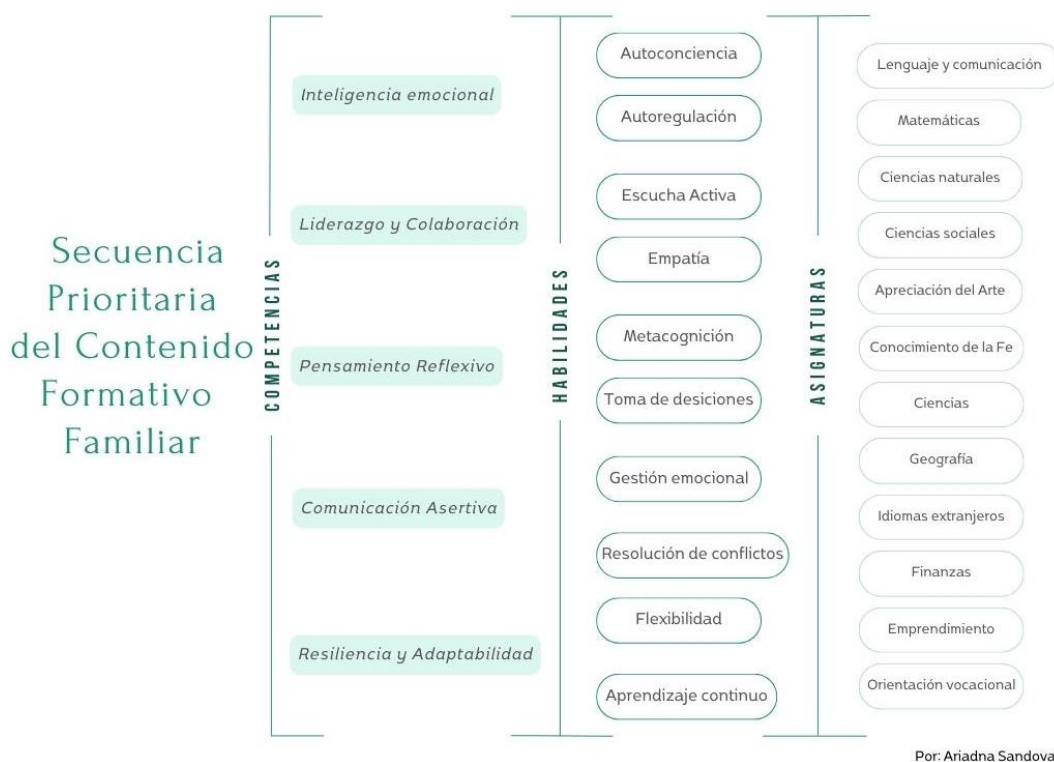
Secuencia Prioritaria del Contenido Formativo Familiar

COMPETENCIAS

Inteligencia emocional

Liderazgo y Colaboración

Pensamiento Reflexivo

Comunicación Asertiva

Resiliencia y Adaptabilidad

HABILIDADES

Autoconciencia

Autoregulación

Escucha Activa

Empatía

Metacognición

Toma de desiciones

Gestión emocional

Resolución de conflictos

Flexibilidad

Aprendizaje continuo

ASIGNATURAS

Lenguaje y comunicación

Matemáticas

Ciencias naturales

Ciencias sociales

Apreciación del Arte

Conocimiento de la Fe

Ciencias

Geografía

Idiomas extranjeros

Finanzas

Emprendimiento

Orientación vocacional

Por: Ariadna Sandova